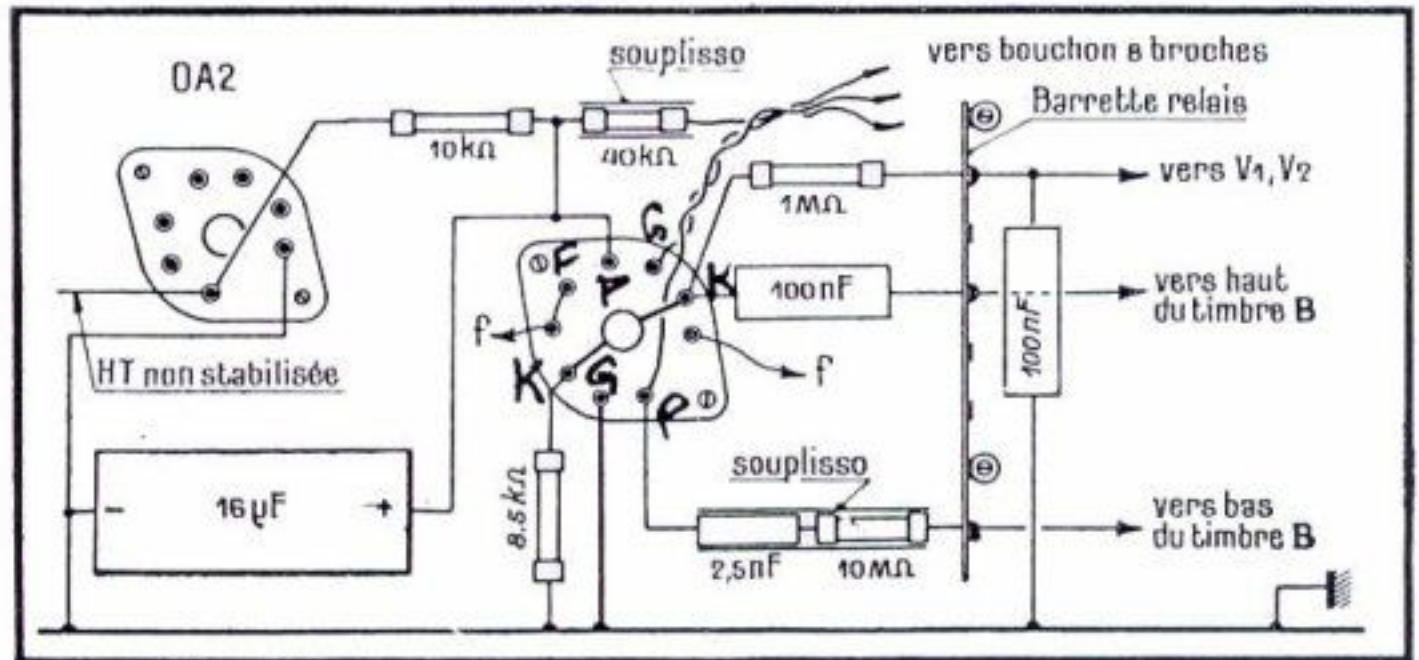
OA2

souplisso

vers bouchon 8 broches

Barrette relais

10kΩ

40kΩ

1MΩ

vers $V_1, V_2$

G

F

P

K

100nF

vers haut du timbre B

f

f

K

S

P

100nF

HT non stabilisée

16µF

8.5kΩ

souplisso

2,5nF

10MΩ

vers bas du timbre B